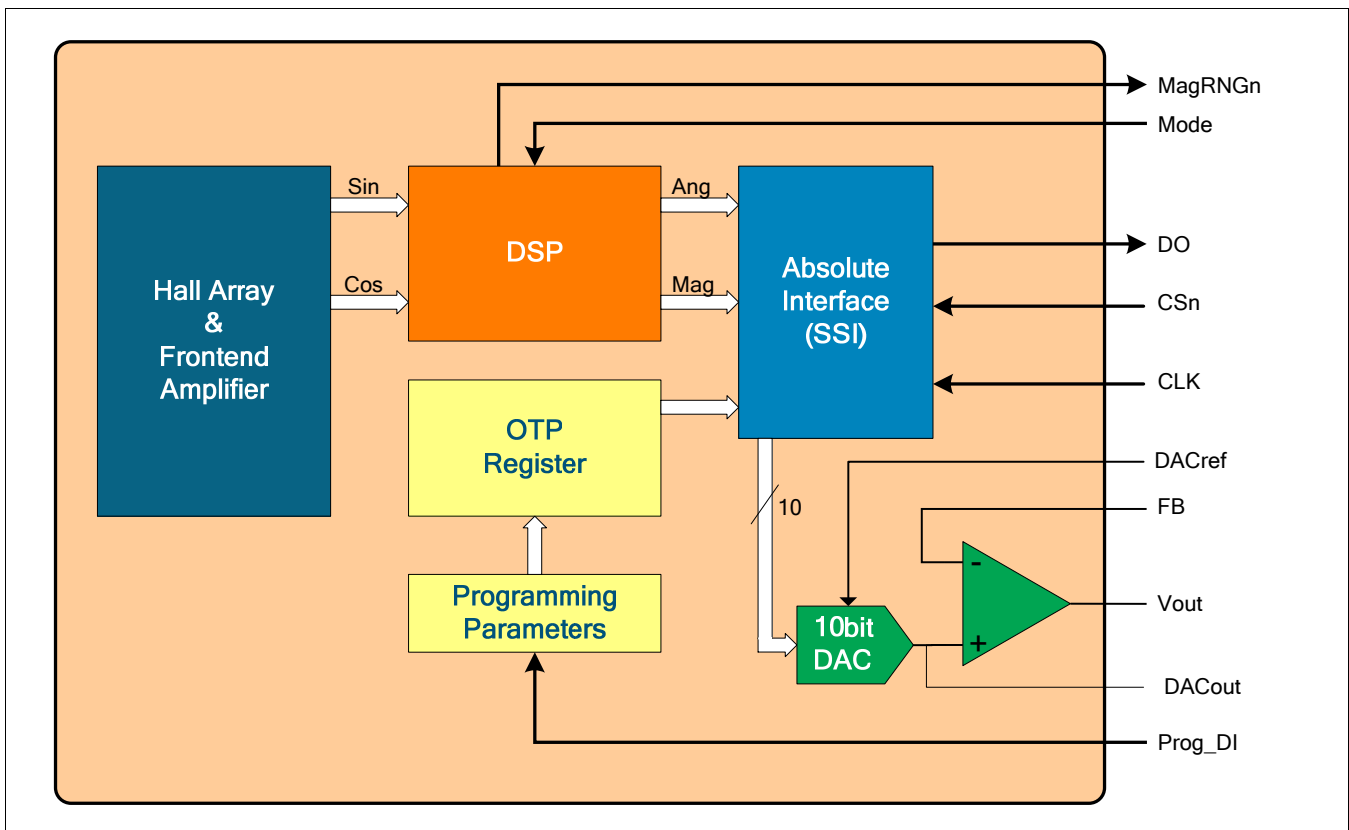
MagRNGn

Mode

Hall Array & Frontend Amplifier

Sin

Cos

DSP

Ang

Mag

Absolute Interface (SSI)

DO

CSn

CLK

OTP Register

10

DACref

FB

Programming Parameters

-

+

10bit DAC

Vout

DACout

Prog_DI